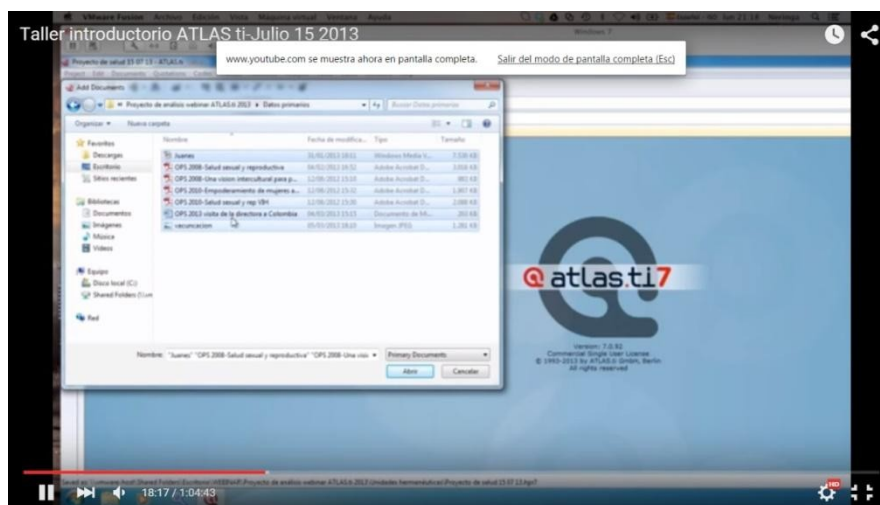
VMware Fusion Archivo Edición Visualización Máquina virtual Ventana Ayuda

Taller introductorio ATLAS ti-Julio 15 2013

www.youtube.com se muestra ahora en pantalla completa. Salir del modo de pantalla completa (Esc)

Proyecto de salud 15 07 13 - ATLAS.ti

Add Documents

Proyecto de análisis webinar ATLAS.ti 2013 ▸ Datos primarios

Buscar Datos primarios

Organizar ▾ Nueva carpeta

Favoritos
Descargas
Escritorio
Sitios recientes

Bibliotecas
Documentos
Imágenes
Música
Vídeos

Equipo
Disco local (C:)
Shared Folders (\\vm

Red

| Nombre | Fecha de modifica... | Tipo | Tamaño |
|---|---|---|---|
| Juanes | 31/01/2013 18:11 | Windows Media V... | 7.538 KB |
| OPS 2008-Salud sexual y reproductiva | 04/02/2013 19:52 | Adobe Acrobat D... | 3.818 KB |
| OPS 2008- Una vision intercultural para p... | 12/06/2012 15:18 | Adobe Acrobat D... | 865 KB |
| OPS 2010-Empoderamiento de mujeres a... | 12/06/2012 15:32 | Adobe Acrobat D... | 1.867 KB |
| OPS 2010-Salud sexual y rep VIH | 12/06/2012 15:36 | Adobe Acrobat D... | 2.088 KB |
| OPS 2013-visita de la directora a Colombia | 04/03/2013 15:13 | Documento de Mi... | 203 KB |
| vacunacion | 05/03/2013 18:10 | Imagen JPEG | 1.282 KB |

Nombre: "Juanes" "OPS 2008-Salud sexual y reproductiva" "OPS 2008-Una visio

Primary Documents

Abrir Cancelar

atlas.ti7

Version: 7.0.82
Commercial Single User License
© 1993-2013 by ATLAS.ti GmbH, Berlin
All rights reserved

18:17 / 1:04:43

HD